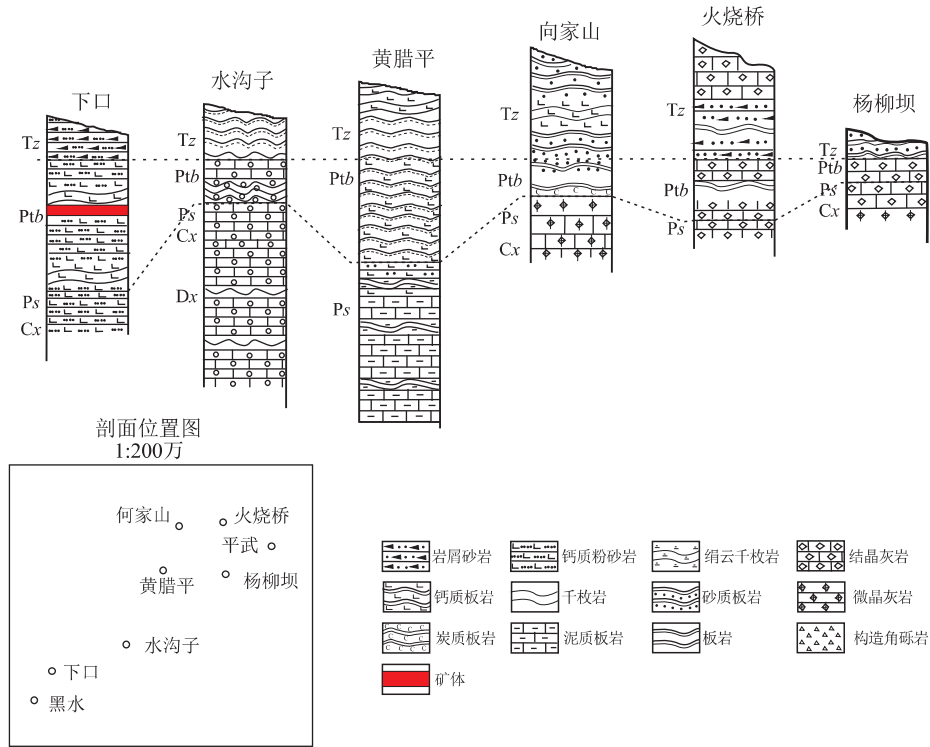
下口

Tz

Ptb

Ps

Cx

水沟子

Tz

Ptb

Ps

Cx

Dx

黄腊平

Tz

Ptb

Ps

向家山

Tz

Ptb

Ps

Cx

火烧桥

Tz

Ptb

Ps

杨柳坝

Tz

Ptb

Ps

Cx

剖面位置图
1:200万

何家山
火烧桥
平武
黄腊平
杨柳坝
水沟子
下口
黑水

岩屑砂岩
钙质粉砂岩
绢云千枚岩
结晶灰岩
钙质板岩
千枚岩
砂质板岩
微晶灰岩
炭质板岩
泥质板岩
板岩
构造角砾岩
矿体